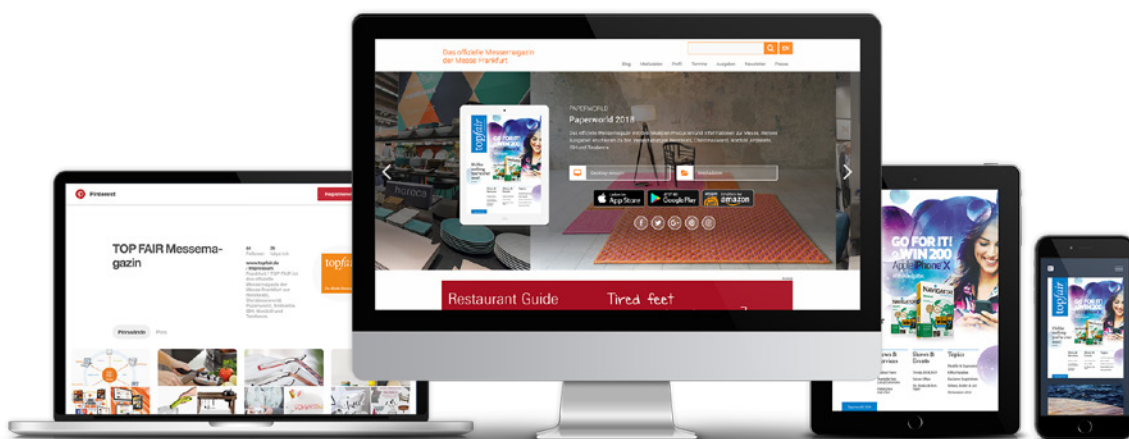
Das offizielle Messemagazin der Messe Frankfurt

OK

Blog Mediadaten Profil Termine Ausgaben Newsletter Presse

topfair

PAPERWORLD

Paperworld 2018

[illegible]

Desktop-Ansicht

Mediadaten

App Store

Google Play

amazon

Restaurant Guide

Tired feet

Pinterest

Registrieren

TOP FAIR Messemagazin

www.topfair.de

topfair

Pinnwände

Pins

GO FOR IT! WIN 200

Apple iPhone X

Navigator

Topics

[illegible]